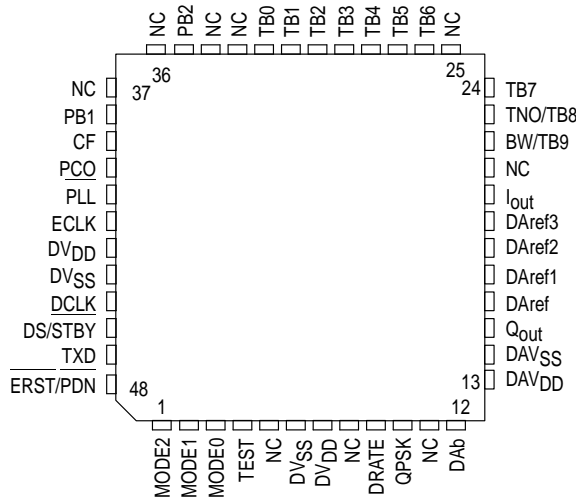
NC PB2 NC NC TB0 TB1 TB2 TB3 TB4 TB5 TB6 NC

36 25
37 24

NC
PB1
CF
PCO
PLL
ECLK
$DV_{DD}$
$DV_{SS}$
DCLK
DS/STBY
TXD
ERST/PDN

TB7
TNO/TB8
BW/TB9
NC
$I_{out}$
DAref3
DAref2
DAref1
DAref
$Q_{out}$
$DAV_{SS}$
$DAV_{DD}$

48 13
1 12

MODE2 MODE1 MODE0 TEST NC $DV_{SS}$ $DV_{DD}$ NC DRATE QPSK NC DAb